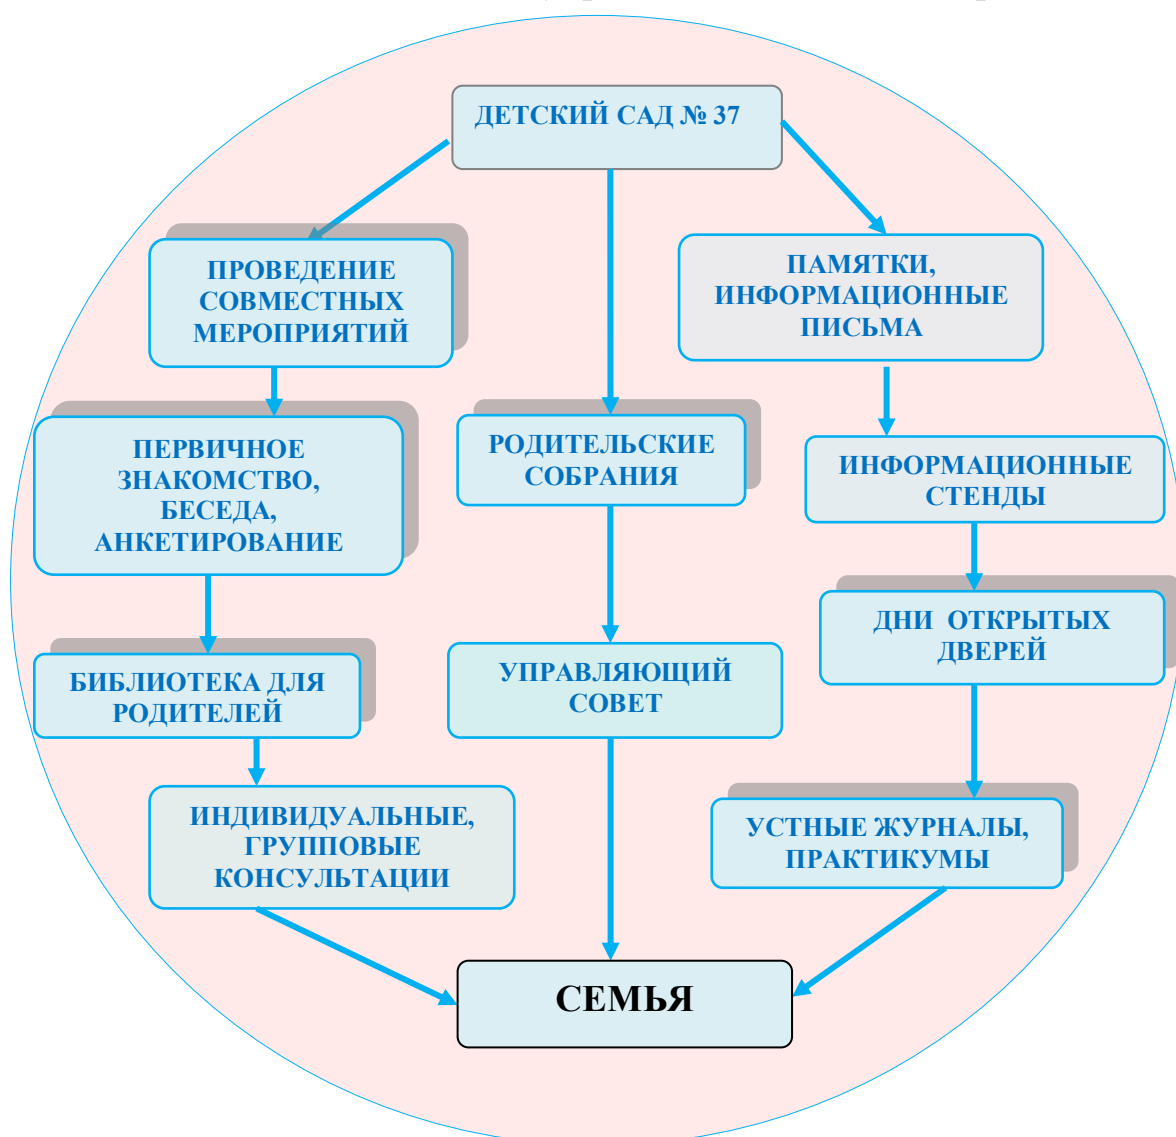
ДЕТСКИЙ САД № 37

ПРОВЕДЕНИЕ СОВМЕСТНЫХ МЕРОПРИЯТИЙ

ПЕРВИЧНОЕ ЗНАКОМСТВО, БЕСЕДА, АНКЕТИРОВАНИЕ

БИБЛИОТЕКА ДЛЯ РОДИТЕЛЕЙ

ИНДИВИДУАЛЬНЫЕ, ГРУППОВЫЕ КОНСУЛЬТАЦИИ

РОДИТЕЛЬСКИЕ СОБРАНИЯ

УПРАВЛЯЮЩИЙ СОВЕТ

ПАМЯТКИ, ИНФОРМАЦИОННЫЕ ПИСЬМА

ИНФОРМАЦИОННЫЕ СТЕНДЫ

ДНИ ОТКРЫТЫХ ДВЕРЕЙ

УСТНЫЕ ЖУРНАЛЫ, ПРАКТИКУМЫ

СЕМЬЯ